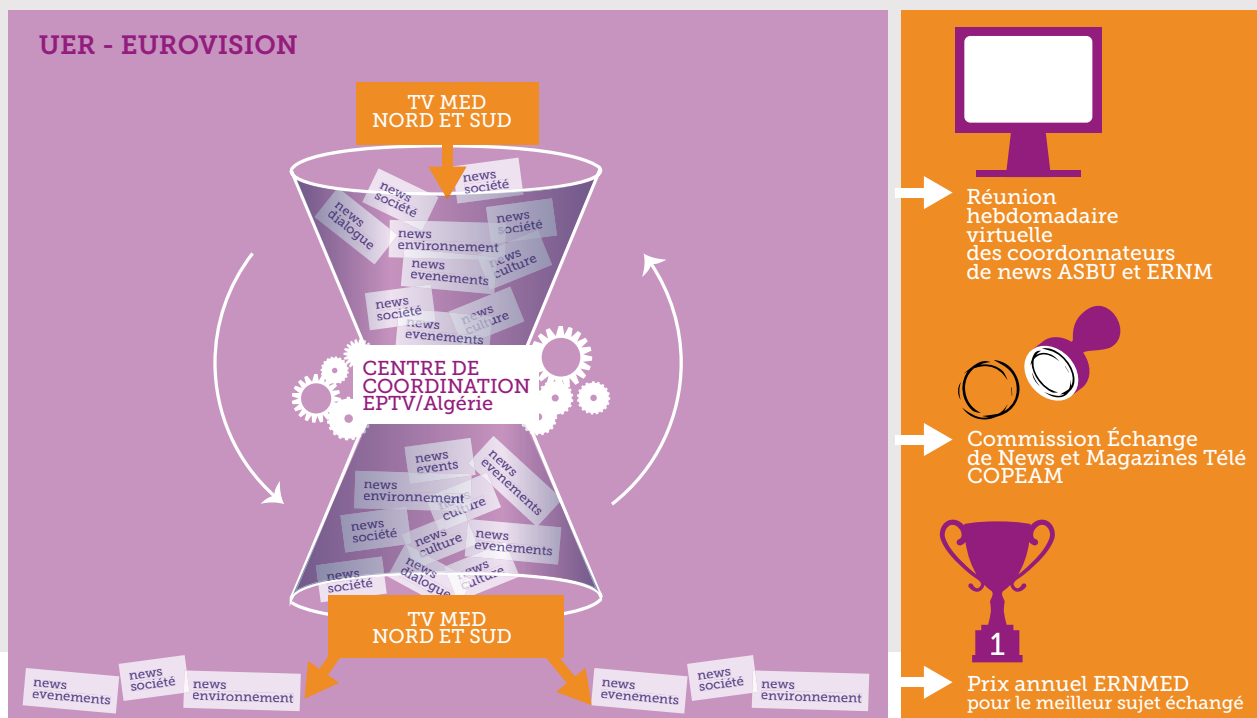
UER - EUROVISION

TV MED
NORD ET SUD

news société
news société
news dialogue
news société
news environnement
news evenements
news culture
news société
news culture
news evenements

CENTRE DE COORDINATION EPTV/Algérie

news events
news evenements
news environnement
news culture
news société
news culture
news evenements
news société
news dialogue
news culture

TV MED
NORD ET SUD

news evenements
news société
news environnement

news evenements
news société
news environnement

Réunion hebdomadaire virtuelle des coordonnateurs de news ASBU et ERNM

Commission Échange de News et Magazines Télé COPEAM

1

Prix annuel ERNMED
pour le meilleur sujet échangé